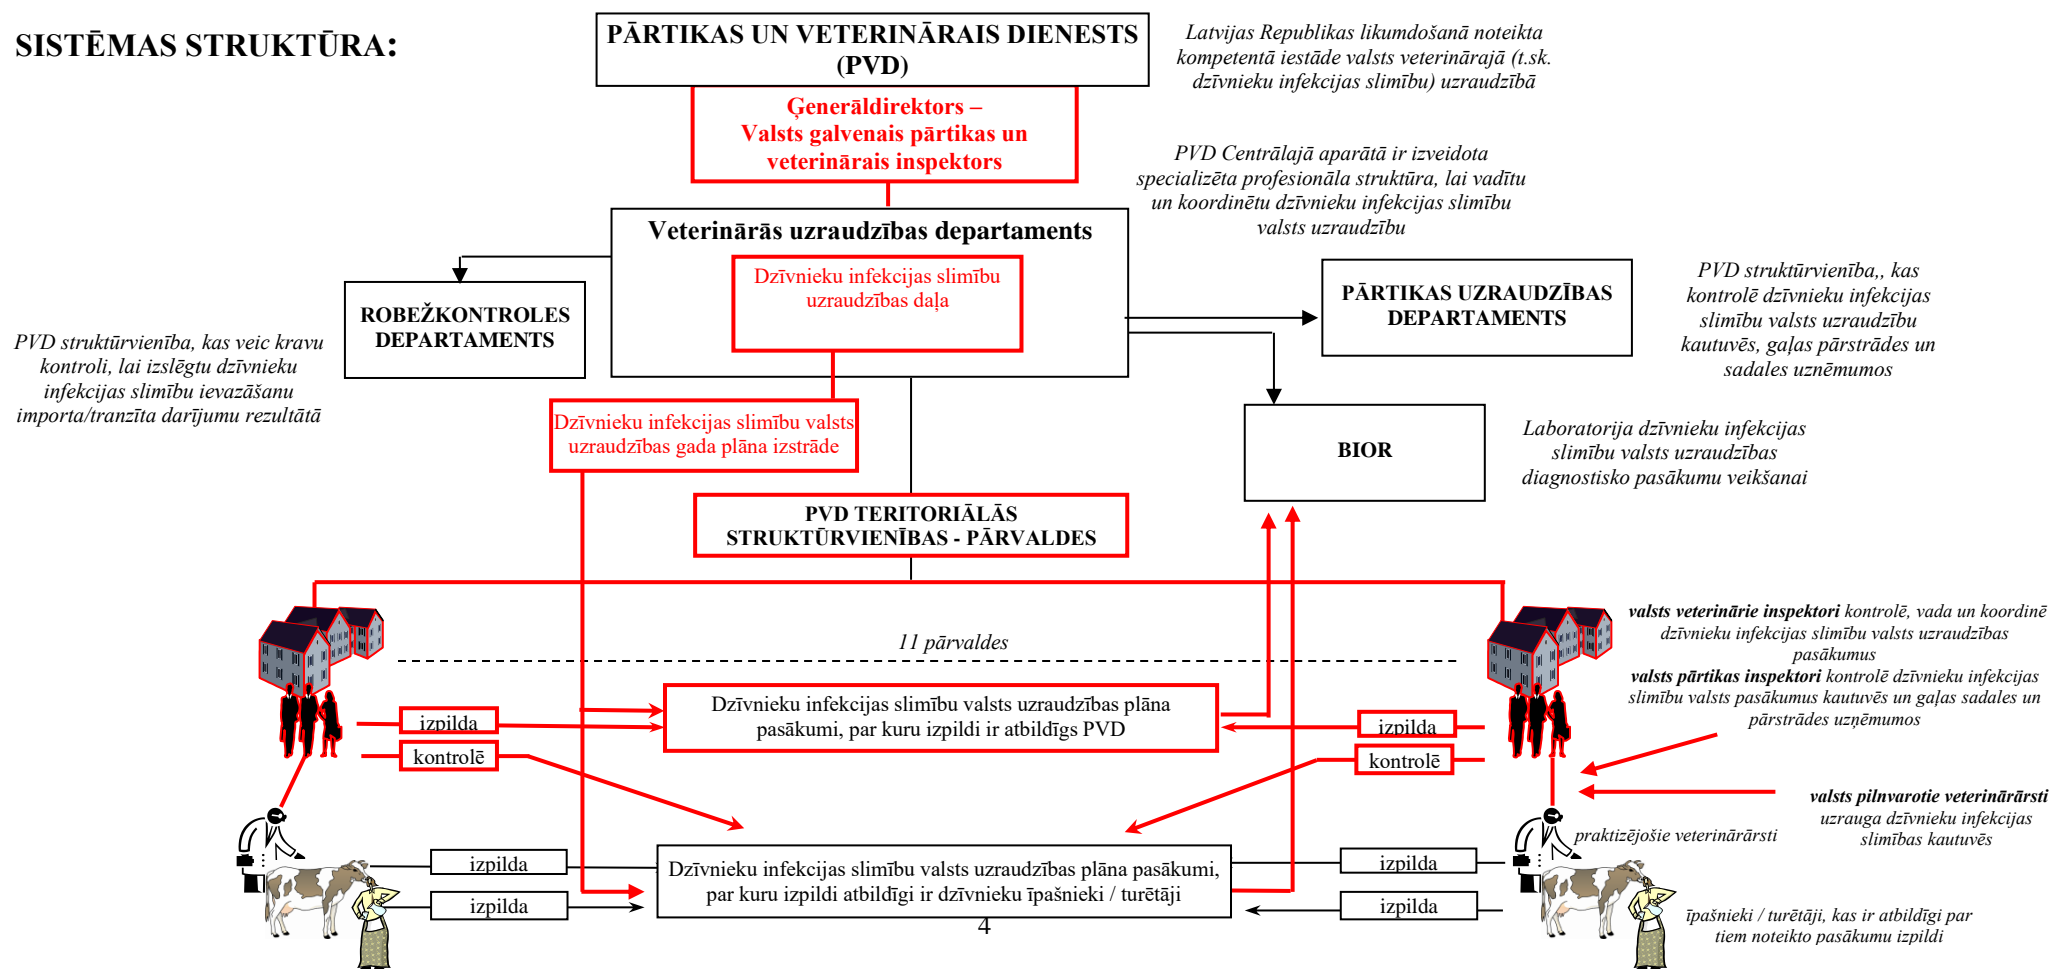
SISTĒMAS STRUKTŪRA:

PĀRTIKAS UN VETERINĀRAIS DIENESTS (PVD)

Latvijas Republikas likumdošanā noteikta kompetentā iestāde valsts veterinārajā (t.sk. dzīvnieku infekcijas slimību) uzraudzībā

Ģenerāldirektors – Valsts galvenais pārtikas un veterinārais inspektors

PVD Centrālajā aparātā ir izveidota specializēta profesionāla struktūra, lai vadītu un koordinētu dzīvnieku infekcijas slimību valsts uzraudzību

Veterinārās uzraudzības departaments

Dzīvnieku infekcijas slimību uzraudzības daļa

ROBEŽKONTROLES DEPARTAMENTS

PVD struktūrvienība, kas veic kravu kontroli, lai izslēgtu dzīvnieku infekcijas slimību ievazāšanu importa/tranzīta darījumu rezultātā

PĀRTIKAS UZRAUDZĪBAS DEPARTAMENTS

PVD struktūrvienība,, kas kontrolē dzīvnieku infekcijas slimību valsts uzraudzību kautuvēs, gaļas pārstrādes un sadales uzņēmumos

Dzīvnieku infekcijas slimību valsts uzraudzības gada plāna izstrāde

BIOR

Laboratorija dzīvnieku infekcijas slimību valsts uzraudzības diagnostisko pasākumu veikšanai

PVD TERITORIĀLĀS STRUKTŪRVIENĪBAS - PĀRVALDES

11 pārvaldes

valsts veterinārie inspektori kontrolē, vada un koordinē dzīvnieku infekcijas slimību valsts uzraudzības pasākumus
valsts pārtikas inspektori kontrolē dzīvnieku infekcijas slimību valsts pasākumus kautuvēs un gaļas sadales un pārstrādes uzņēmumos

izpilda

kontrolē

Dzīvnieku infekcijas slimību valsts uzraudzības plāna pasākumi, par kuru izpildi ir atbildīgs PVD

izpilda

kontrolē

valsts pilnvarotie veterinārārsti uzrauga dzīvnieku infekcijas slimības kautuvēs

praktizējošie veterinārārsti

izpilda

izpilda

Dzīvnieku infekcijas slimību valsts uzraudzības plāna pasākumi, par kuru izpildi atbildīgi ir dzīvnieku īpašnieki / turētāji

izpilda

izpilda

īpašnieki / turētāji, kas ir atbildīgi par tiem noteikto pasākumu izpildi

4